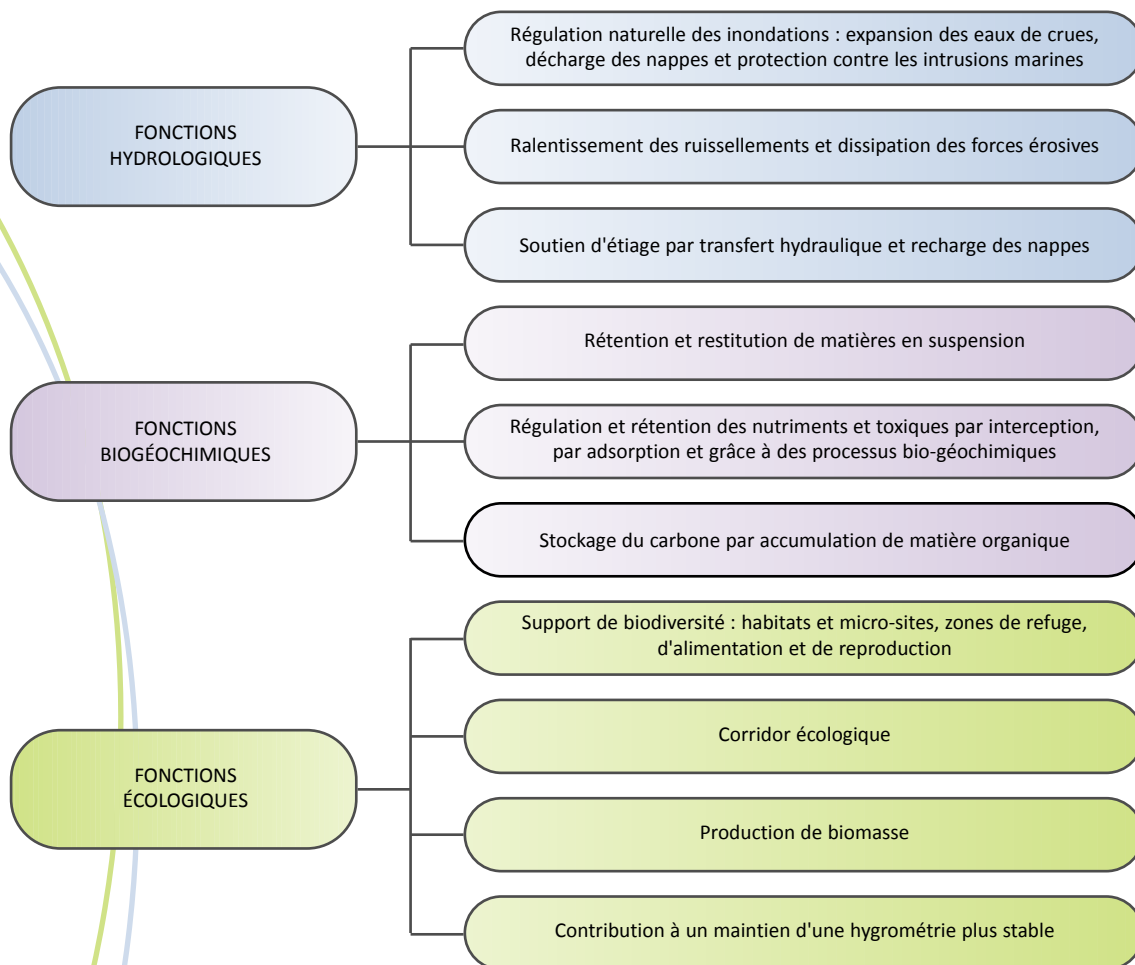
FONCTIONS HYDROLOGIQUES

Régulation naturelle des inondations : expansion des eaux de crues, décharge des nappes et protection contre les intrusions marines

Ralentissement des ruissellements et dissipation des forces érosives

Soutien d'étiage par transfert hydraulique et recharge des nappes

FONCTIONS BIOGÉOCHIMIQUES

Rétention et restitution de matières en suspension

Régulation et rétention des nutriments et toxiques par interception, par adsorption et grâce à des processus bio-géochimiques

Stockage du carbone par accumulation de matière organique

FONCTIONS ÉCOLOGIQUES

Support de biodiversité : habitats et micro-sites, zones de refuge, d'alimentation et de reproduction

Corridor écologique

Production de biomasse

Contribution à un maintien d'une hygrométrie plus stable